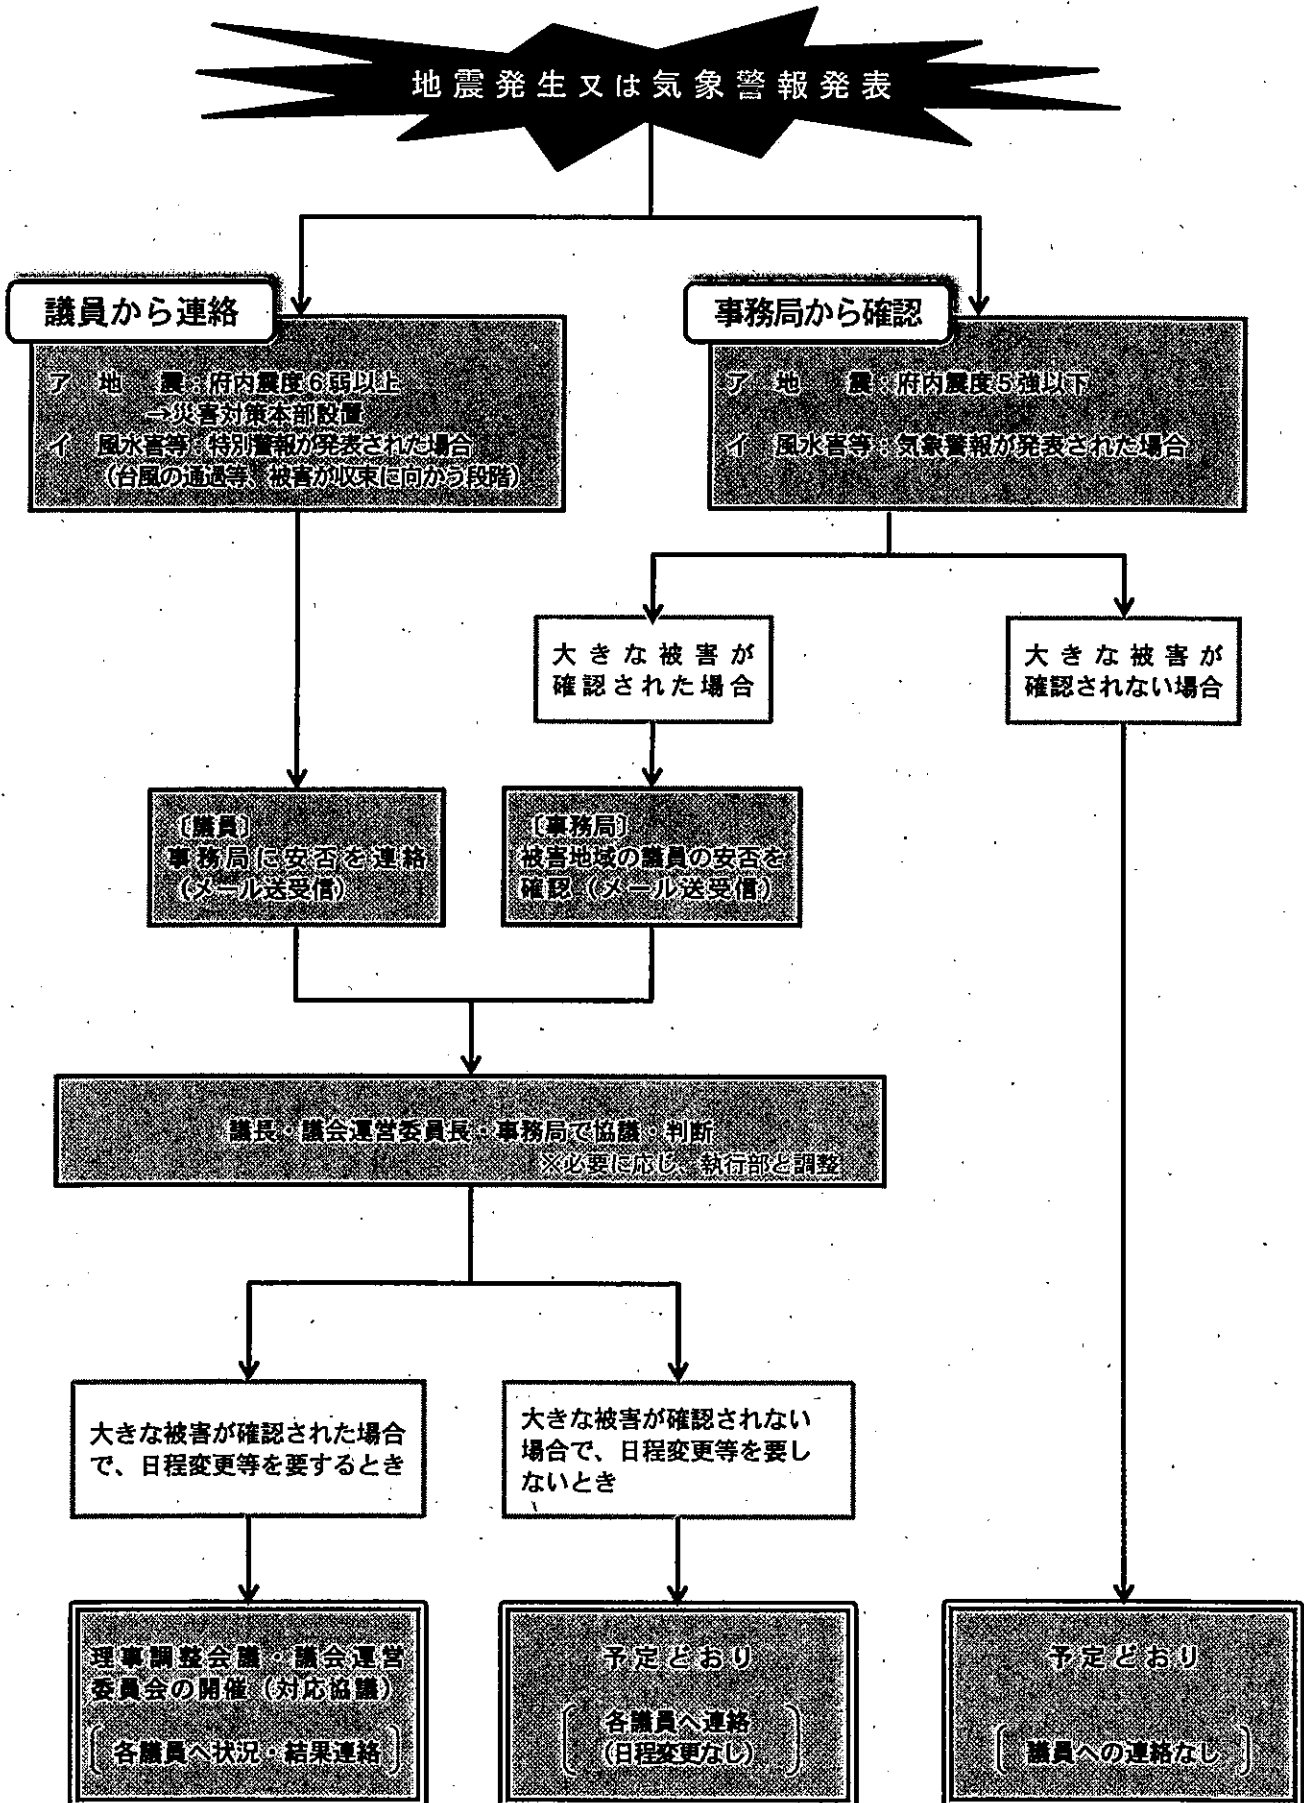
地震発生又は気象警報発表

議員から連絡

ア　地　震：府内震度６弱以上
→災害対策本部設置
イ　風水害等：特別警報が発表された場合
（台風の通過等、被害が収束に向かう段階）

事務局から確認

ア　地　震：府内震度５強以下
イ　風水害等：気象警報が発表された場合

大きな被害が確認された場合

大きな被害が確認されない場合

〔議員〕
事務局に安否を連絡（メール送受信）

〔事務局〕
被害地域の議員の安否を確認（メール送受信）

議長・議会運営委員長・事務局で協議・判断
※必要に応じ、執行部と調整

大きな被害が確認された場合で、日程変更等を要するとき

大きな被害が確認されない場合で、日程変更等を要しないとき

理事調整会議・議会運営委員会の開催（対応協議）
〔各議員へ状況・結果連絡〕

予定どおり
〔各議員へ連絡（日程変更なし）〕

予定どおり
〔議員への連絡なし〕